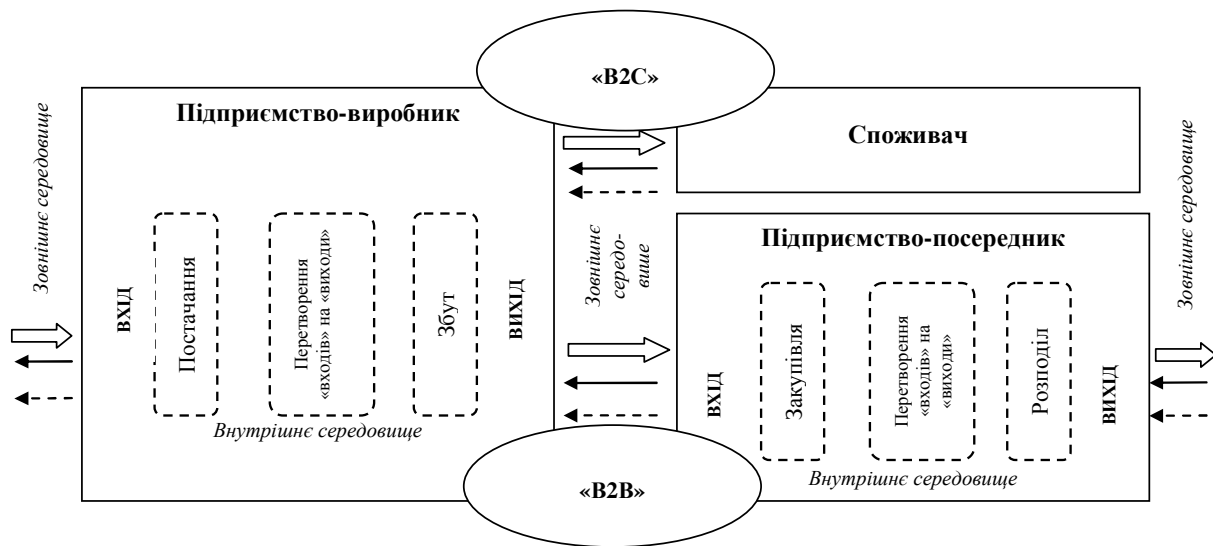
«В2С»

Зовнішнє середовище

Підприємство-виробник

ВХІД

Постачання

Перетворення «входів» на «виходи»

Збут

ВИХІД

Внутрішнє середовище

Зовнішнє середо-вище

Споживач

Підприємство-посередник

ВХІД

Закупівля

Перетворення «входів» на «виходи»

Розподіл

ВИХІД

Внутрішнє середовище

«В2В»

Зовнішнє середовище